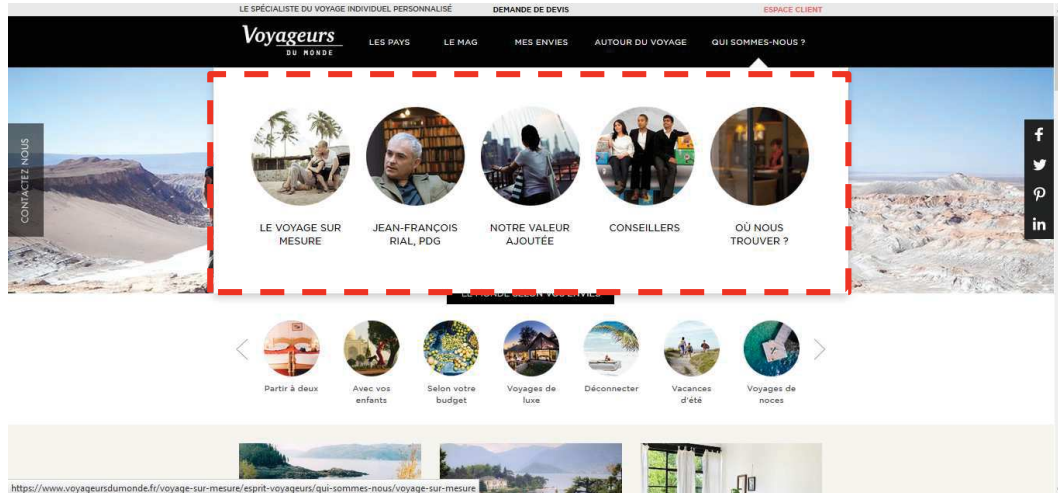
LE SPÉCIALISTE DU VOYAGE INDIVIDUEL PERSONNALISÉ DEMANDE DE DEVIS ESPACE CLIENT

Voyageurs DU MONDE

LES PAYS LE MAG MES ENVIES AUTOUR DU VOYAGE QUI SOMMES-NOUS ?

CONTACTEZ NOUS

LE VOYAGE SUR MESURE

JEAN-FRANÇOIS RIAL, PDG

NOTRE VALEUR AJOUTÉE

CONSEILLERS

OÙ NOUS TROUVER ?

f

in

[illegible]

Partir à deux

Avec vos enfants

Selon votre budget

Voyages de luxe

Déconnecter

Vacances d'été

Voyages de noces

https://www.voyageursdumonde.fr/voyage-sur-mesure/esprit-voyageurs/qui-sommes-nous/voyage-sur-mesure